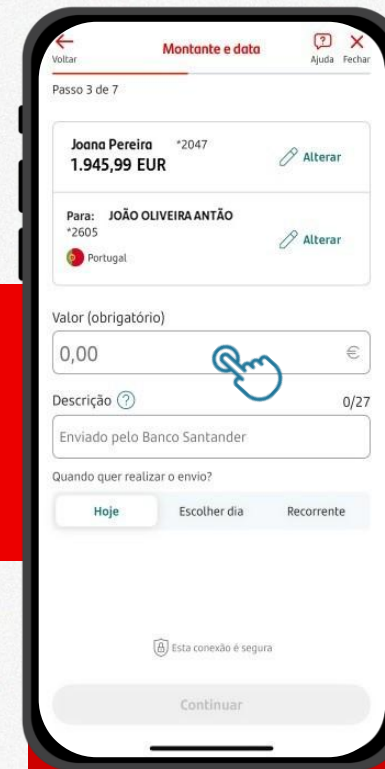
Voltar
Montante e data
Ajuda Fechar

Passo 3 de 7

Joana Pereira *2047
1.945,99 EUR
Alterar

Para: JOÃO OLIVEIRA ANTÃO
*2605
Portugal
Alterar

Valor (obrigatório)
0,00 €

Descrição ? 0/27
Enviado pelo Banco Santander

Quando quer realizar o envio?
Hoje | Escolher dia | Recorrente

Esta conexão é segura

Continuar